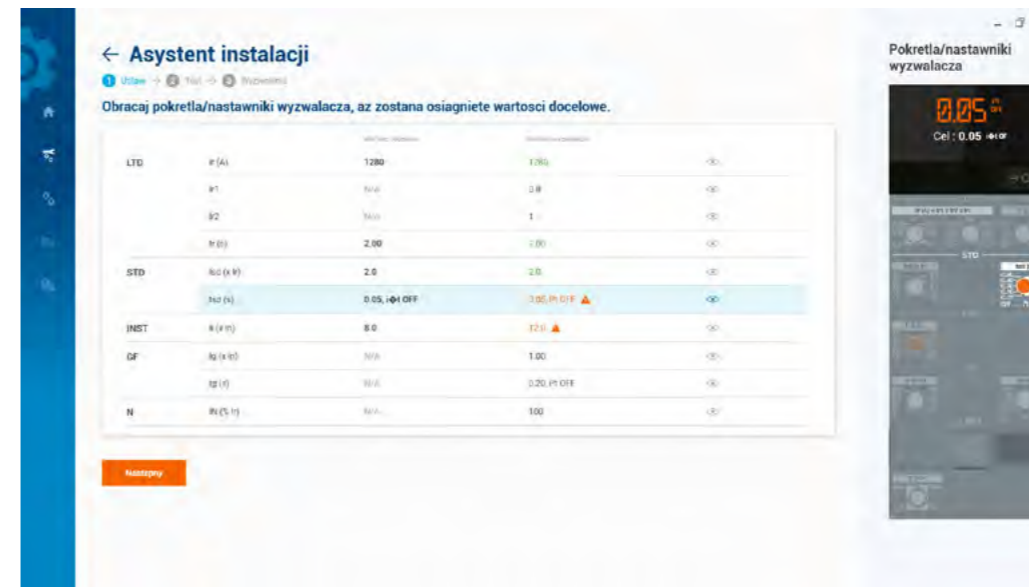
← Asystent instalacji

1 Ustaw → 2 Test → 3 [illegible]

Obracaj pokretla/nastawniki wyzwalacza, az zostana osiagniete wartosci docelowe.

| | | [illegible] | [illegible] | |
|---|---|---|---|---|
| LTD | Ir (A) | 1280 | 1280 | |
| | Ir1 | N/A | 0.8 | |
| | Ir2 | N/A | 1 | |
| | tr (s) | 2.00 | 2.00 | |
| STD | Isd (x Ir) | 2.0 | 2.0 | |
| | tsd (s) | 0.05, I²t OFF | 0.05, I²t OFF ▲ | |
| INST | Ii (x In) | 8.0 | 12.0 ▲ | |
| GF | Ig (x In) | N/A | 1.00 | |
| | tg (s) | N/A | 0.20, I²t OFF | |
| N | IN (% Ir) | N/A | 100 | |

Następny

Pokretla/nastawniki wyzwalacza

0.05

Cel : 0.05

STD